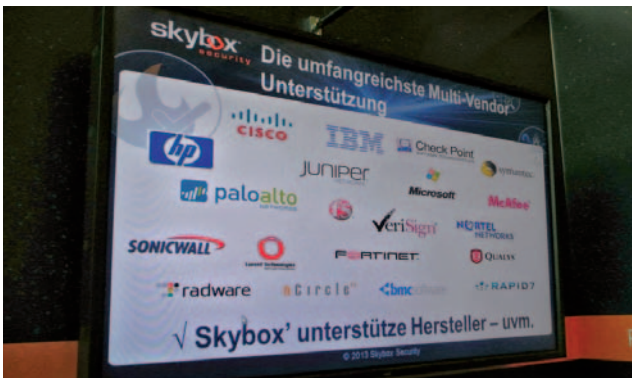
skybox security

Die umfangreichste Multi-Vendor Unterstützung

hp

CISCO

IBM

Check Point

JUNIPER

Microsoft

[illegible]

paloalto NETWORKS

McAfee

VeriSign

NORTEL NETWORKS

SONICWALL

FERTINET

QUALYS

radware

nCircle

bmc

RAPID7

√ Skybox' unterstütze Hersteller – uvm.

© 2013 Skybox Security